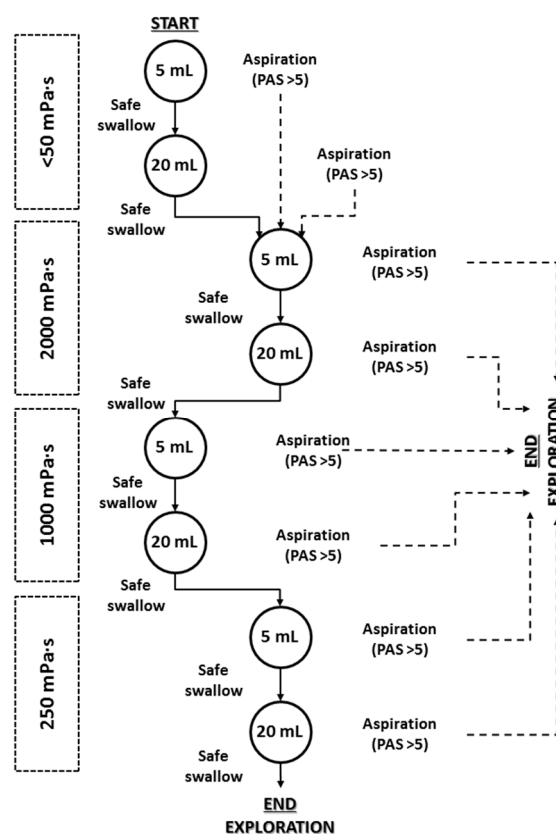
START

<50 mPa·s

5 mL

Aspiration (PAS >5)

Safe swallow

20 mL

Aspiration (PAS >5)

Safe swallow

2000 mPa·s

5 mL

Aspiration (PAS >5)

Safe swallow

20 mL

Aspiration (PAS >5)

Safe swallow

1000 mPa·s

5 mL

Aspiration (PAS >5)

END EXPLORATION

Safe swallow

20 mL

Aspiration (PAS >5)

Safe swallow

250 mPa·s

5 mL

Aspiration (PAS >5)

Safe swallow

20 mL

Aspiration (PAS >5)

Safe swallow

END EXPLORATION